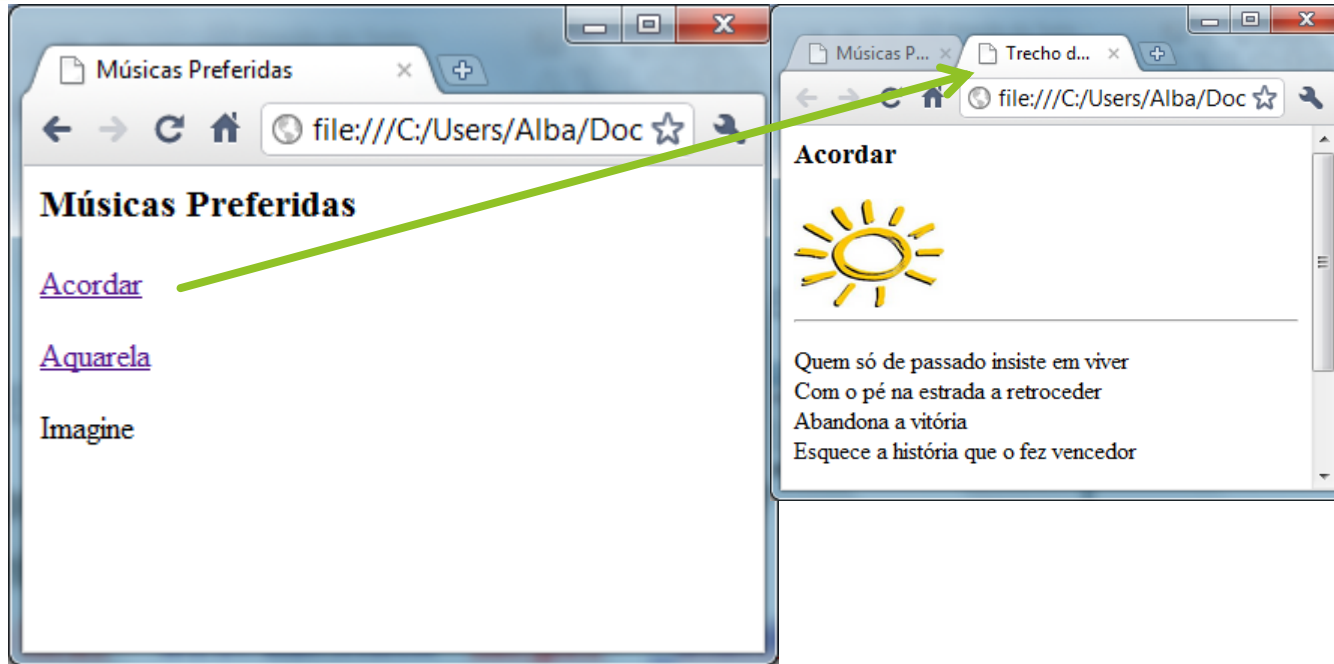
Músicas Preferidas

file:///C:/Users/Alba/Doc

Músicas Preferidas

Acordar

Aquarela

Imagine

Músicas P...

Trecho d...

file:///C:/Users/Alba/Doc

Acordar

Quem só de passado insiste em viver
Com o pé na estrada a retroceder
Abandona a vitória
Esquece a história que o fez vencedor